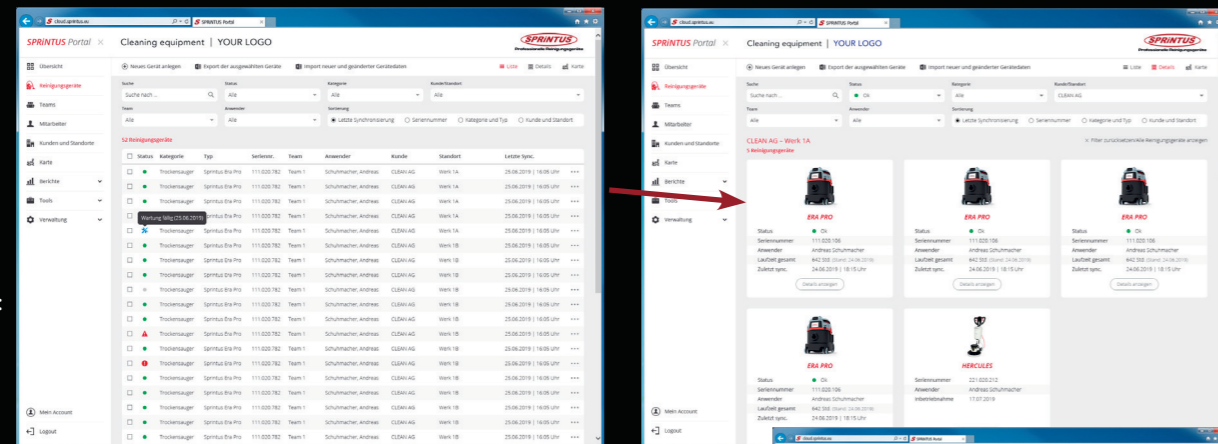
cloud.sprintus.eu
SPRINTUS Portal

SPRINTUS Portal
Cleaning equipment | YOUR LOGO
SPRINTUS

Übersicht
Reinigungsgeräte
Teams
Mitarbeiter
Kunden und Standorte
Karte
Berichte
Tools
Verwaltung

Mein Account
Logout

Neues Gerät anlegen
Export der ausgewählten Geräte
Import neuer und geänderter Gerätedaten
Liste
Details
Karte

Suche
Suche nach ...
Status
Alle
Kategorie
Alle
Kunde/Standort
Alle
Team
Alle
Anwender
Alle
Sortierung
Letzte Synchronisierung
Seriennummer
Kategorie und Typ
Kunde und Standort

52 Reinigungsgeräte

| Status | Kategorie | Typ | Seriennr. | Team | Anwender | Kunde | Standort | Letzte Sync. |
|---|---|---|---|---|---|---|---|---|
| | Trockensauger | Sprintus Era Pro | 111.020.782 | Team 1 | Schuhmacher, Andreas | CLEAN AG | Werk 1A | 25.06.2019 \| 16:05 Uhr |
| | Trockensauger | Sprintus Era Pro | 111.020.782 | Team 1 | Schuhmacher, Andreas | CLEAN AG | Werk 1A | 25.06.2019 \| 16:05 Uhr |
| | Trockensauger | Sprintus Era Pro | 111.020.782 | Team 1 | Schuhmacher, Andreas | CLEAN AG | Werk 1A | 25.06.2019 \| 16:05 Uhr |
| | Wartung fällig (25.06.2019) | Sprintus Era Pro | 111.020.782 | Team 1 | Schuhmacher, Andreas | CLEAN AG | Werk 1A | 25.06.2019 \| 16:05 Uhr |
| | Trockensauger | Sprintus Era Pro | 111.020.782 | Team 1 | Schuhmacher, Andreas | CLEAN AG | Werk 1A | 25.06.2019 \| 16:05 Uhr |
| | Trockensauger | Sprintus Era Pro | 111.020.782 | Team 1 | Schuhmacher, Andreas | CLEAN AG | Werk 1B | 25.06.2019 \| 16:05 Uhr |
| | Trockensauger | Sprintus Era Pro | 111.020.782 | Team 1 | Schuhmacher, Andreas | CLEAN AG | Werk 1B | 25.06.2019 \| 16:05 Uhr |
| | Trockensauger | Sprintus Era Pro | 111.020.782 | Team 1 | Schuhmacher, Andreas | CLEAN AG | Werk 1B | 25.06.2019 \| 16:05 Uhr |
| | Trockensauger | Sprintus Era Pro | 111.020.782 | Team 1 | Schuhmacher, Andreas | CLEAN AG | Werk 1B | 25.06.2019 \| 16:05 Uhr |
| | Trockensauger | Sprintus Era Pro | 111.020.782 | Team 1 | Schuhmacher, Andreas | CLEAN AG | Werk 1B | 25.06.2019 \| 16:05 Uhr |
| | Trockensauger | Sprintus Era Pro | 111.020.782 | Team 1 | Schuhmacher, Andreas | CLEAN AG | Werk 1B | 25.06.2019 \| 16:05 Uhr |
| | Trockensauger | Sprintus Era Pro | 111.020.782 | Team 1 | Schuhmacher, Andreas | CLEAN AG | Werk 1B | 25.06.2019 \| 16:05 Uhr |
| | Trockensauger | Sprintus Era Pro | 111.020.782 | Team 1 | Schuhmacher, Andreas | CLEAN AG | Werk 1B | 25.06.2019 \| 16:05 Uhr |
| | Trockensauger | Sprintus Era Pro | 111.020.782 | Team 1 | Schuhmacher, Andreas | CLEAN AG | Werk 1B | 25.06.2019 \| 16:05 Uhr |
| | Trockensauger | Sprintus Era Pro | 111.020.782 | Team 1 | Schuhmacher, Andreas | CLEAN AG | Werk 1B | 25.06.2019 \| 16:05 Uhr |
| | Trockensauger | Sprintus Era Pro | 111.020.782 | Team 1 | Schuhmacher, Andreas | CLEAN AG | Werk 1B | 25.06.2019 \| 16:05 Uhr |
| | Trockensauger | Sprintus Era Pro | 111.020.782 | Team 1 | Schuhmacher, Andreas | CLEAN AG | Werk 1B | 25.06.2019 \| 16:05 Uhr |
| | Trockensauger | Sprintus Era Pro | 111.020.782 | Team 1 | Schuhmacher, Andreas | CLEAN AG | Werk 1B | 25.06.2019 \| 16:05 Uhr |

cloud.sprintus.eu
SPRINTUS Portal

SPRINTUS Portal
Cleaning equipment | YOUR LOGO
SPRINTUS

Übersicht
Reinigungsgeräte
Teams
Mitarbeiter
Kunden und Standorte
Karte
Berichte
Tools
Verwaltung

Mein Account
Logout

Neues Gerät anlegen
Export der ausgewählten Geräte
Import neuer und geänderter Gerätedaten
Liste
Details
Karte

Suche
Suche nach ...
Status
Ok
Kategorie
Alle
Kunde/Standort
CLEAN AG
Team
Alle
Anwender
Alle
Sortierung
Letzte Synchronisierung
Seriennummer
Kategorie und Typ
Kunde und Standort

CLEAN AG – Werk 1A
5 Reinigungsgeräte
Filter zurücksetzen/Alle Reinigungsgeräte anzeigen

ERA PRO
Status: Ok
Seriennummer: 111.020.106
Anwender: Andreas Schuhmacher
Laufzeit gesamt: 642:55
Zuletzt sync.: 24.06.2019 | 18:15 Uhr
Details anzeigen

ERA PRO
Status: Ok
Seriennummer: 111.020.106
Anwender: Andreas Schuhmacher
Laufzeit gesamt: 642:55
Zuletzt sync.: 24.06.2019 | 18:15 Uhr
Details anzeigen

ERA PRO
Status: Ok
Seriennummer: 111.020.106
Anwender: Andreas Schuhmacher
Laufzeit gesamt: 642:55
Zuletzt sync.: 24.06.2019 | 18:15 Uhr
Details anzeigen

ERA PRO
Status: Ok
Seriennummer: 111.020.106
Anwender: Andreas Schuhmacher
Laufzeit gesamt: 642:55
Zuletzt sync.: 24.06.2019 | 18:15 Uhr

HERCULES
Seriennummer: 221.020.213
Anwender: Andreas Schuhmacher
Inbetriebnahme: 17.07.2019

cloud.sprintus.eu
SPRINTUS Portal